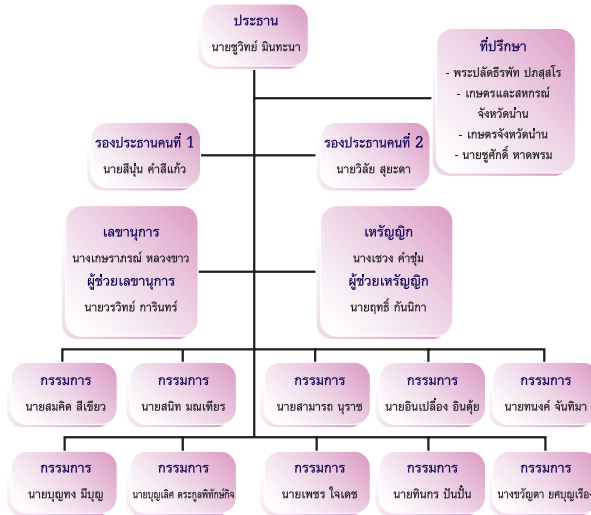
ประธาน
นายชูวิทย์ มินทะนา

ที่ปรึกษา
- พระปลัดธีรพัทร ปภสฺสโร
- เกษตรและสหกรณ์ จังหวัดน่าน
- เกษตรจังหวัดน่าน
- นายชูศักดิ์ หาดพรม

รองประธานคนที่ 1
นายสีนุ่น คำสีแก้ว

รองประธานคนที่ 2
นายวิลัย สุยะตา

เลขานุการ
นางเกษราภรณ์ หลวงขาว
ผู้ช่วยเลขานุการ
นายวรวิทย์ การินทร์

เหรัญญิก
นางเชวง คำชุ่ม
ผู้ช่วยเหรัญญิก
นายฤทธิ์ กันนิกา

กรรมการ
นายสมคิด สีเขียว

กรรมการ
นายสนิท มณเฑียร

กรรมการ
นายสามารถ นุราช

กรรมการ
นายอินเปลี่ยง อินตุ้ย

กรรมการ
นายทนงค์ จันทิมา

กรรมการ
นายบุญทง มีบุญ

กรรมการ
นายบุญเลิศ ตระกูลพิทักษ์กิจ

กรรมการ
นายเพชร ใจเดช

กรรมการ
นายทินกร ปันปิ่น

กรรมการ
นางขวัญตา ยศบุญเรือ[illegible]